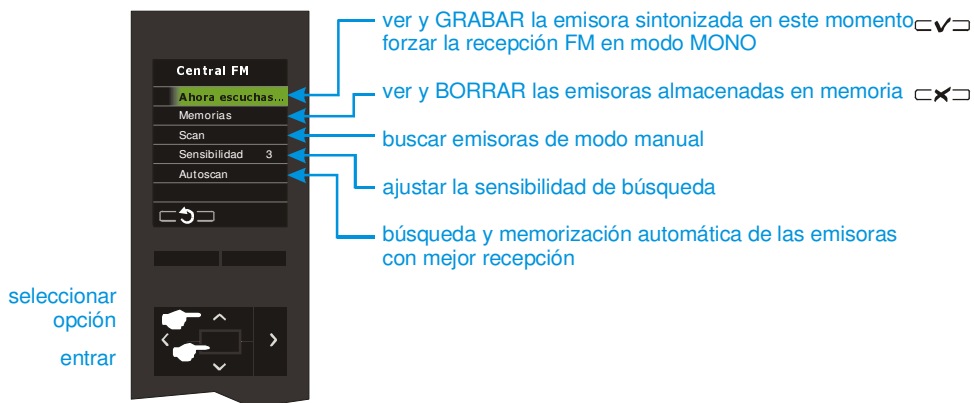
Central FM
Ahora escuchas...
Memorias
Scan
Sensibilidad 3
Autoscan

ver y GRABAR la emisora sintonizada en este momento
forzar la recepción FM en modo MONO

ver y BORRAR las emisoras almacenadas en memoria

buscar emisoras de modo manual

ajustar la sensibilidad de búsqueda

búsqueda y memorización automática de las emisoras con mejor recepción

seleccionar opción

entrar